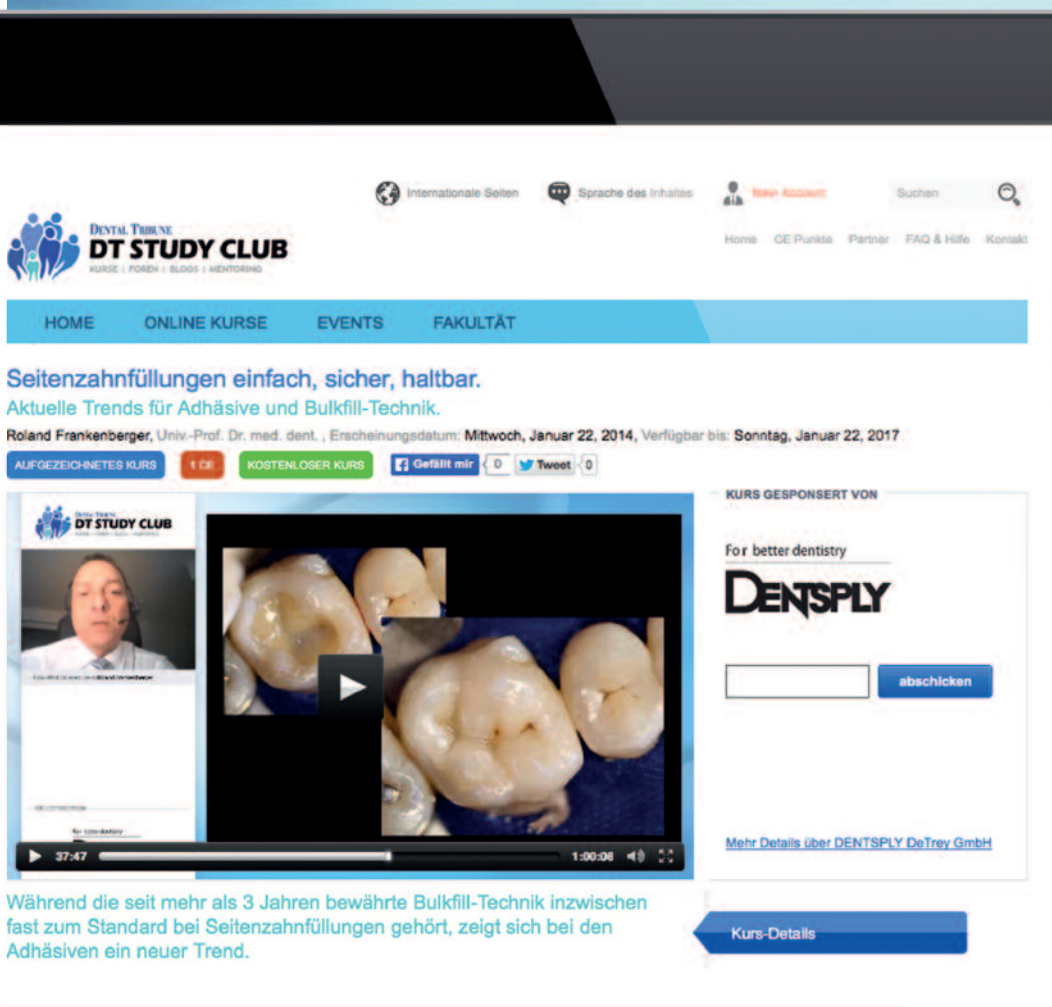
Internationale Seiten Sprache des Inhaltes Mein Account Suchen

DENTAL TRIBUNE
DT STUDY CLUB
KURSE | FOREN | BLOGS | MENTORING

Home CE Punkte Partner FAQ & Hilfe Kontakt

HOME ONLINE KURSE EVENTS FAKULTÄT

Seitenzahnfüllungen einfach, sicher, haltbar.
Aktuelle Trends für Adhäsive und Bulkfill-Technik.

Roland Frankenberger, Univ.-Prof. Dr. med. dent. , Erscheinungsdatum: Mittwoch, Januar 22, 2014, Verfügbar bis: Sonntag, Januar 22, 2017

AUFGEZEICHNETES KURS 1 CE KOSTENLOSER KURS Gefällt mir 0 Tweet 0

DENTAL TRIBUNE DT STUDY CLUB

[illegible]

37:47 1:00:06

KURS GESPONSERT VON

For better dentistry
DENTSPLY

abschicken

Mehr Details über DENTSPLY DeTrey GmbH

Während die seit mehr als 3 Jahren bewährte Bulkfill-Technik inzwischen fast zum Standard bei Seitenzahnfüllungen gehört, zeigt sich bei den Adhäsiven ein neuer Trend.

Kurs-Details